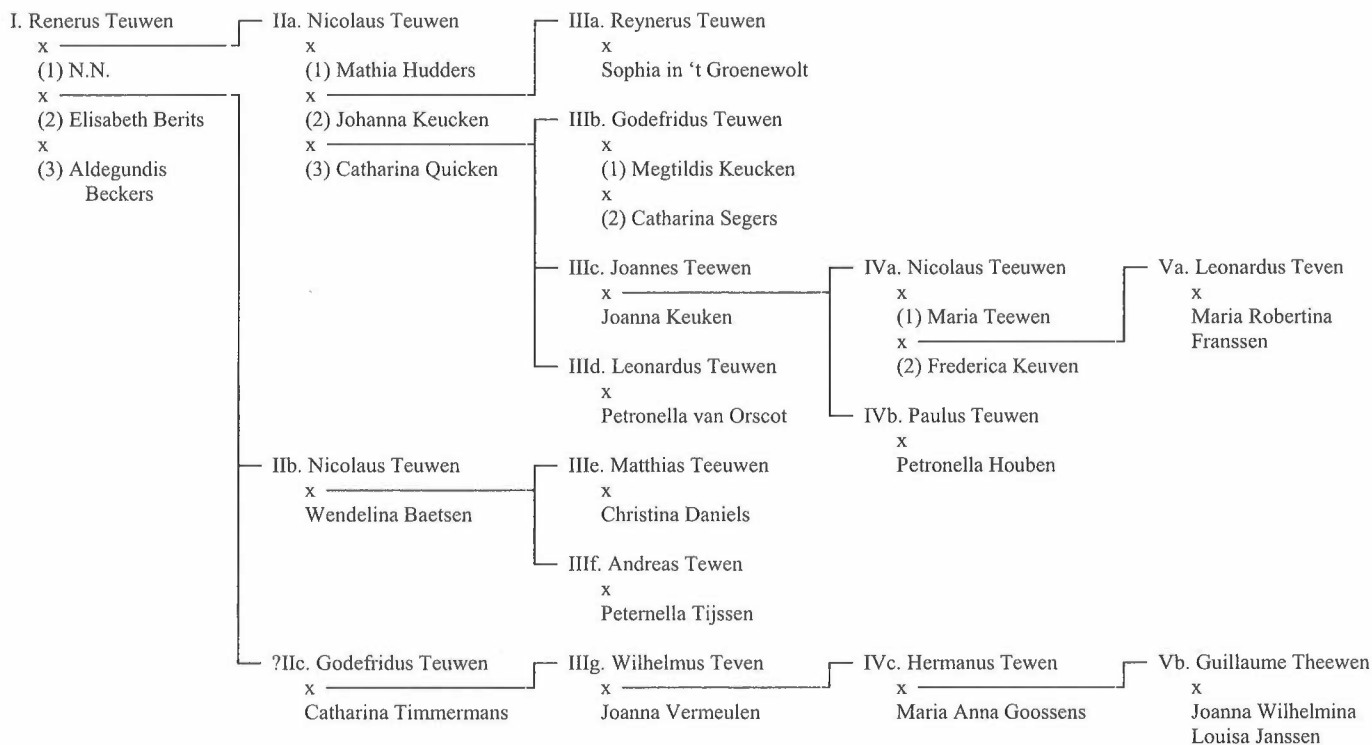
I. Renerus Teuwen
x
(1) N.N.
x
(2) Elisabeth Berits
x
(3) Aldegundis Beckers

IIa. Nicolaus Teuwen
x
(1) Mathia Hudders
x
(2) Johanna Keucken
x
(3) Catharina Quicken

IIIa. Reynerus Teuwen
x
Sophia in 't Groenewolt

IIIb. Godefridus Teuwen
x
(1) Megtildis Keucken
x
(2) Catharina Segers

IIIc. Joannes Teewen
x
Joanna Keuken

IVa. Nicolaus Teeuwen
x
(1) Maria Teewen
x
(2) Frederica Keuven

Va. Leonardus Teven
x
Maria Robertina Franssen

IIId. Leonardus Teuwen
x
Petronella van Orscot

IVb. Paulus Teuwen
x
Petronella Houben

IIb. Nicolaus Teuwen
x
Wendelina Baetsen

IIIe. Matthias Teeuwen
x
Christina Daniels

IIIf. Andreas Tewen
x
Peternella Tijssen

?IIc. Godefridus Teuwen
x
Catharina Timmermans

IIIg. Wilhelmus Teven
x
Joanna Vermeulen

IVc. Hermanus Tewen
x
Maria Anna Goossens

Vb. Guillaume Theewen
x
Joanna Wilhelmina Louisa Janssen